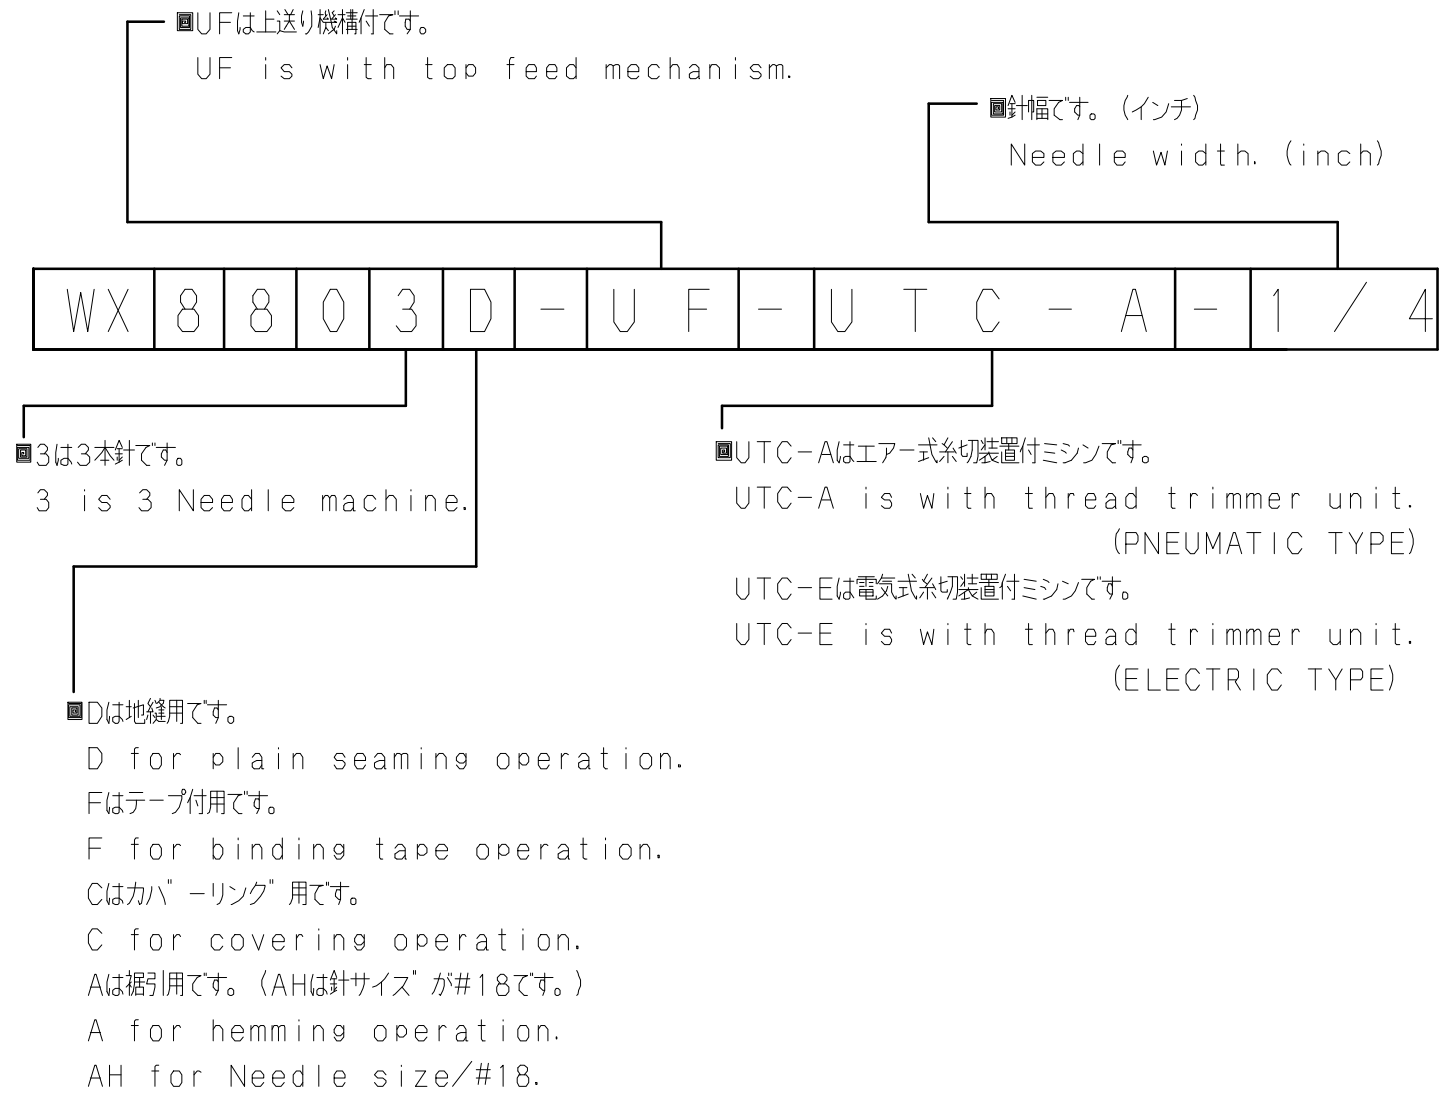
■UFは上送り機構付です。
UF is with top feed mechanism.

■針幅です。(インチ)
Needle width. (inch)

| WX | 8 | 8 | 0 | 3 | D | - | U | F | - | U | T | C | - | A | - | 1 | / | 4 |
|---|---|---|---|---|---|---|---|---|---|---|---|---|---|---|---|---|---|---|

■3は3本針です。
3 is 3 Needle machine.

■UTC-Aはエアー式糸切装置付ミシンです。
UTC-A is with thread trimmer unit. (PNEUMATIC TYPE)
UTC-Eは電気式糸切装置付ミシンです。
UTC-E is with thread trimmer unit. (ELECTRIC TYPE)

■Dは地縫用です。
D for plain seaming operation.
Fはテープ付用です。
F for binding tape operation.
Cはカバーリング用です。
C for covering operation.
Aは裾引用です。(AHは針サイズが#18です。)
A for hemming operation.
AH for Needle size/#18.